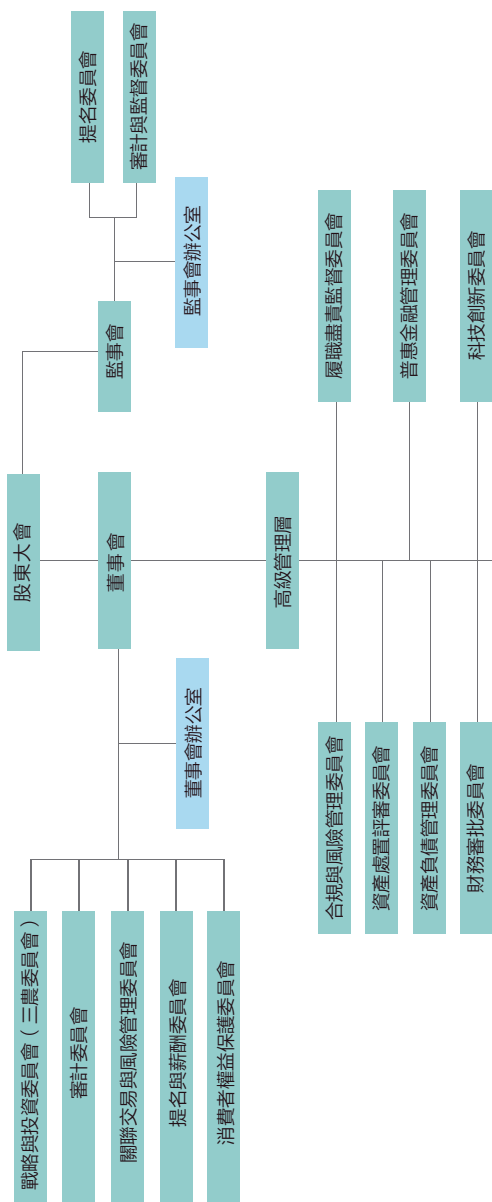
提名委員會

審計與監督委員會

監事會辦公室

監事會

股東大會

董事會

高級管理層

履職盡責監督委員會

普惠金融管理委員會

科技創新委員會

董事會辦公室

合規與風險管理委員會

資產處置評審委員會

資產負債管理委員會

財務審批委員會

戰略與投資委員會（三農委員會）

審計委員會

關聯交易與風險管理委員會

提名與薪酬委員會

消費者權益保護委員會